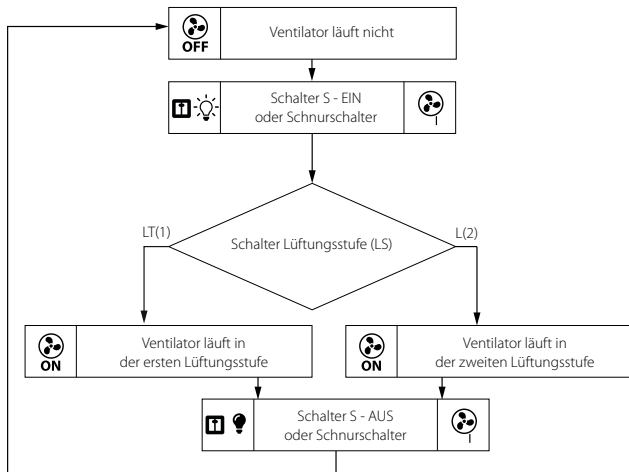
OFF

Ventilator läuft nicht

Schalter S - EIN oder Schnurschalter

I

Schalter Lüftungsstufe (LS)

LT(1)

L(2)

ON

Ventilator läuft in der ersten Lüftungsstufe

ON

Ventilator läuft in der zweiten Lüftungsstufe

Schalter S - AUS oder Schnurschalter

I